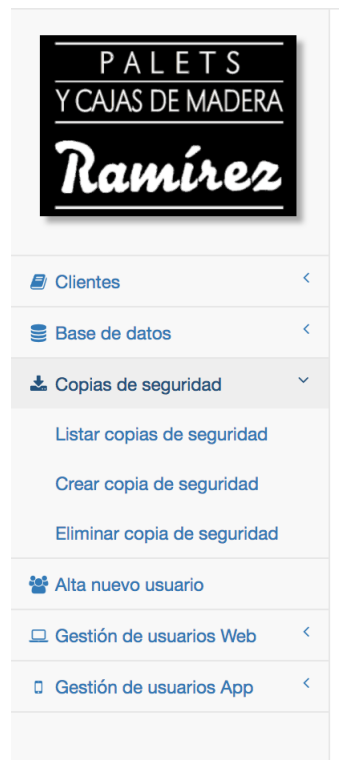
PALETS
Y CAJAS DE MADERA
Ramírez

Clientes

Base de datos

Copias de seguridad

Listar copias de seguridad

Crear copia de seguridad

Eliminar copia de seguridad

Alta nuevo usuario

Gestión de usuarios Web

Gestión de usuarios App